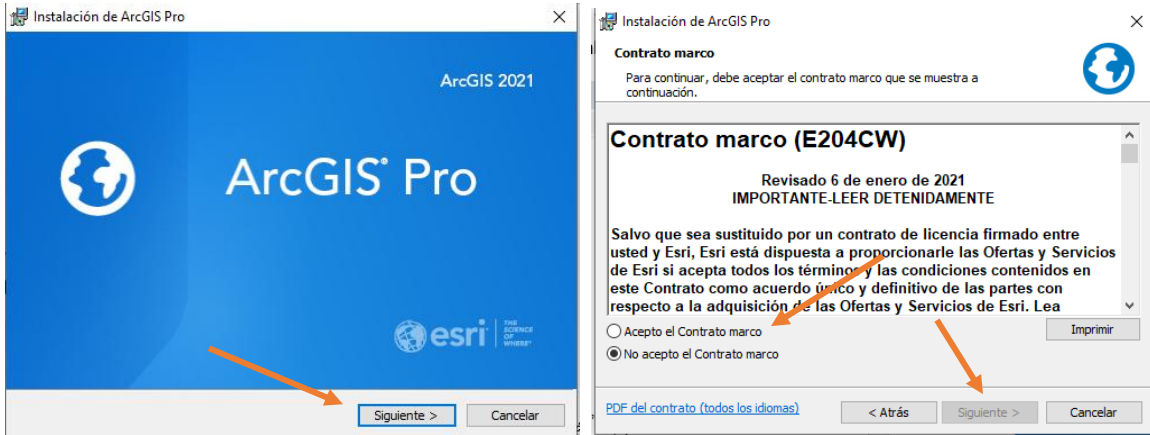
Instalación de ArcGIS Pro

ArcGIS 2021

ArcGIS® Pro

esri THE SCIENCE OF WHERE®

Siguiente >
Cancelar

Instalación de ArcGIS Pro

Contrato marco

Para continuar, debe aceptar el contrato marco que se muestra a continuación.

Contrato marco (E204CW)

Revisado 6 de enero de 2021
IMPORTANTE-LEER DETENIDAMENTE

Salvo que sea sustituido por un contrato de licencia firmado entre usted y Esri, Esri está dispuesta a proporcionarle las Ofertas y Servicios de Esri si acepta todos los términos y las condiciones contenidos en este Contrato como acuerdo único y definitivo de las partes con respecto a la adquisición de las Ofertas y Servicios de Esri. Lea

Acepto el Contrato marco
No acepto el Contrato marco

Imprimir

PDF del contrato (todos los idiomas)

< Atrás
Siguiente >
Cancelar